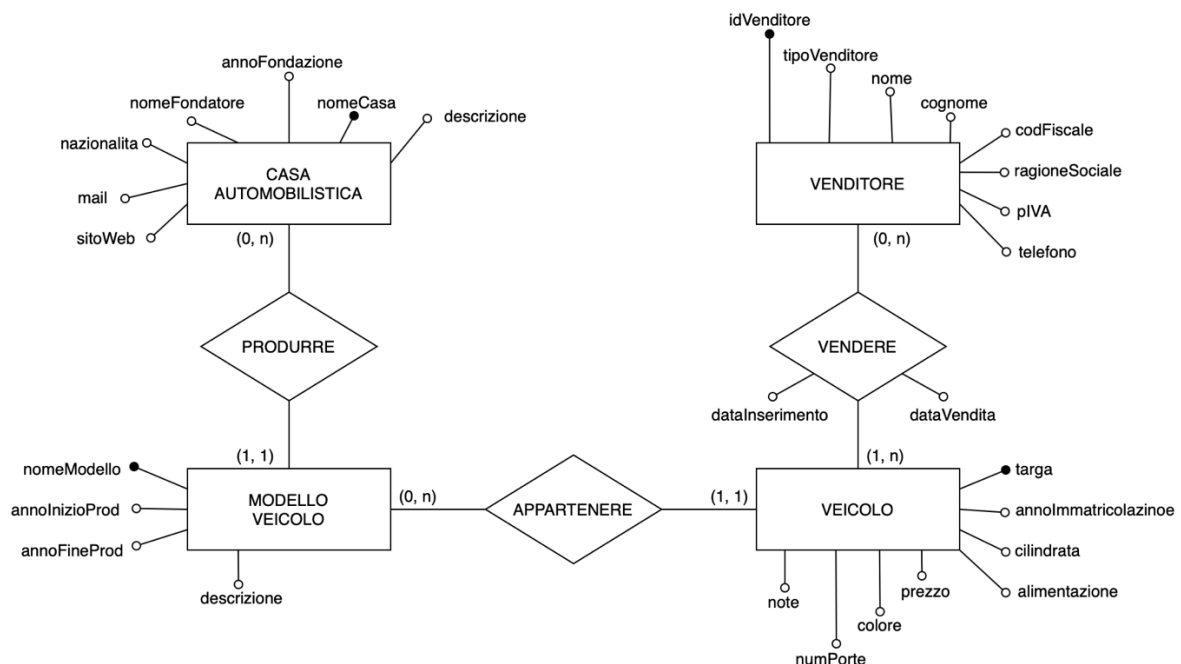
annoFondazione
nomeFondatore
nomeCasa
descrizione
nazionalita
mail
sitoWeb
CASA AUTOMOBILISTICA
(0, n)
PRODURRE
(1, 1)
nomeModello
annoInizioProd
annoFineProd
MODELLO VEICOLO
descrizione
(0, n)
APPARTENERE
(1, 1)
idVenditore
tipoVenditore
nome
cognome
codFiscale
ragioneSociale
pIVA
telefono
VENDITORE
(0, n)
VENDERE
dataInserimento
dataVendita
(1, n)
VEICOLO
targa
annoImmatricolazinoe
cilindrata
alimentazione
prezzo
colore
note
numPorte